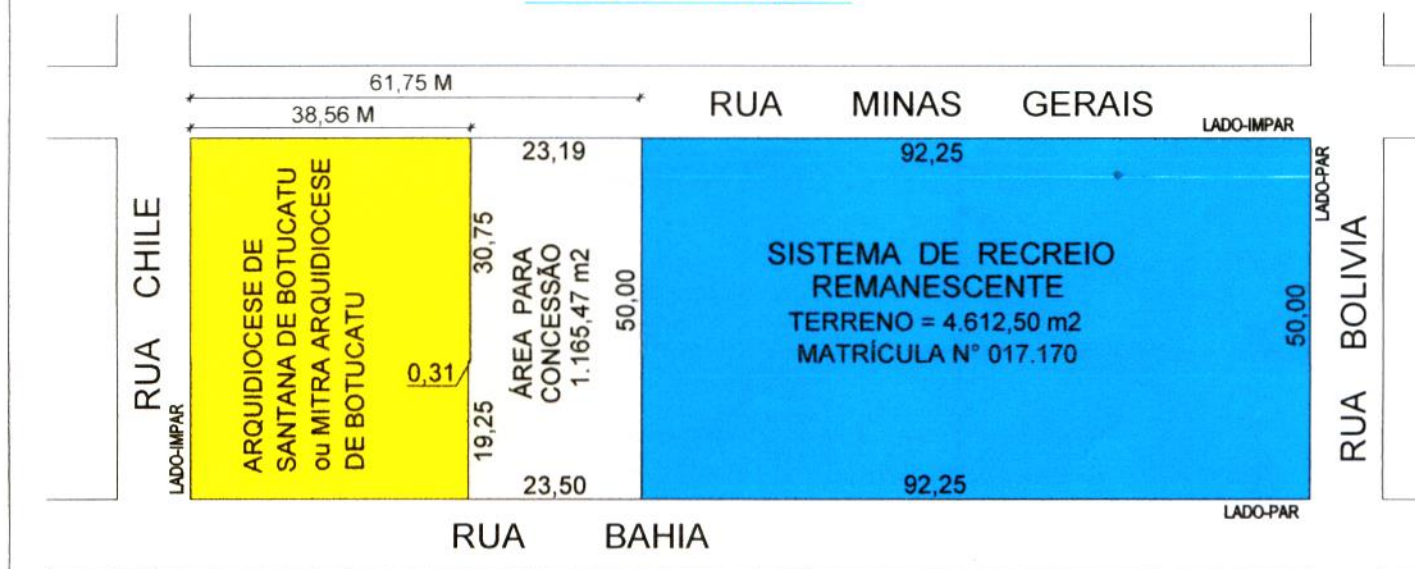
61,75 M

38,56 M

RUA MINAS GERAIS

LADO-IMPAR

23,19

92,25

LADO-PAR

RUA CHILE

LADO-IMPAR

ARQUIDIOCESE DE SANTANA DE BOTUCATU ou MITRA ARQUIDIOCESE DE BOTUCATU

30,75

0,31

19,25

ÁREA PARA CONCESSÃO 1.165,47 m2

50,00

SISTEMA DE RECREIO REMANESCENTE

TERRENO = 4.612,50 m2

MATRÍCULA N° 017.170

50,00

RUA BOLIVIA

23,50

92,25

LADO-PAR

RUA BAHIA